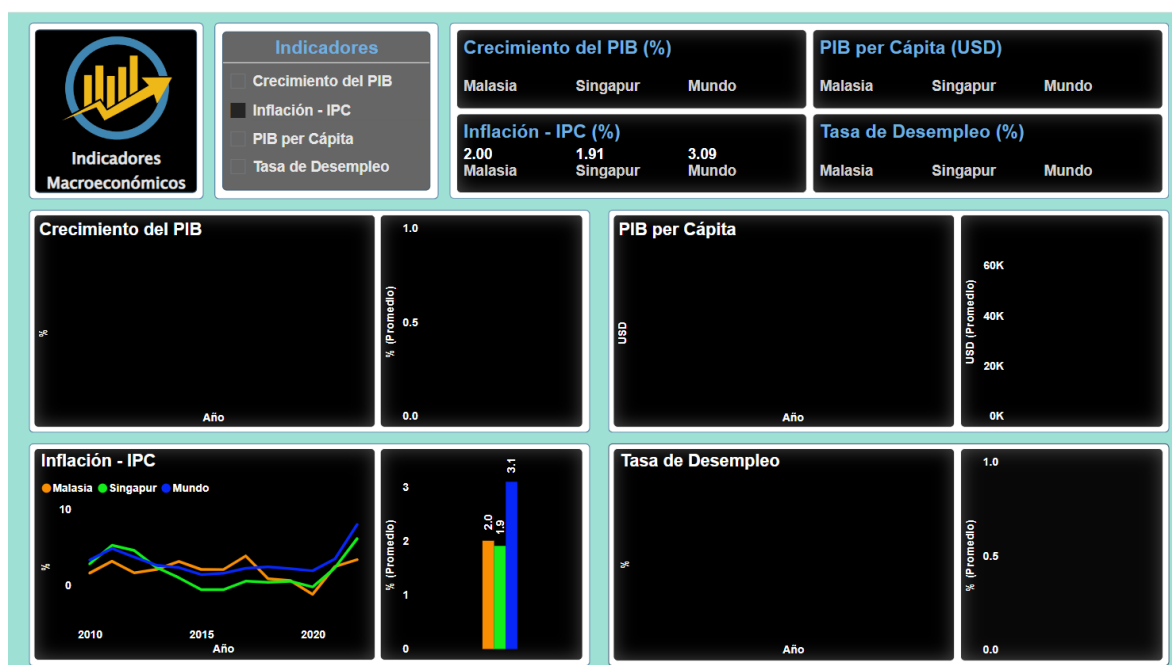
Indicadores Macroeconómicos

Indicadores
Crecimiento del PIB
Inflación - IPC
PIB per Cápita
Tasa de Desempleo

Crecimiento del PIB (%)
Malasia Singapur Mundo

PIB per Cápita (USD)
Malasia Singapur Mundo

Inflación - IPC (%)
2.00 1.91 3.09
Malasia Singapur Mundo

Tasa de Desempleo (%)
Malasia Singapur Mundo

Crecimiento del PIB
%
Año
1.0
0.5
0.0
% (Promedio)

PIB per Cápita
USD
Año
60K
40K
20K
0K
USD (Promedio)

Inflación - IPC
Malasia Singapur Mundo
10
0
%
2010 2015 2020
Año
3
2
1
0
% (Promedio)
2.0 1.9 3.1

Tasa de Desempleo
%
Año
1.0
0.5
0.0
% (Promedio)